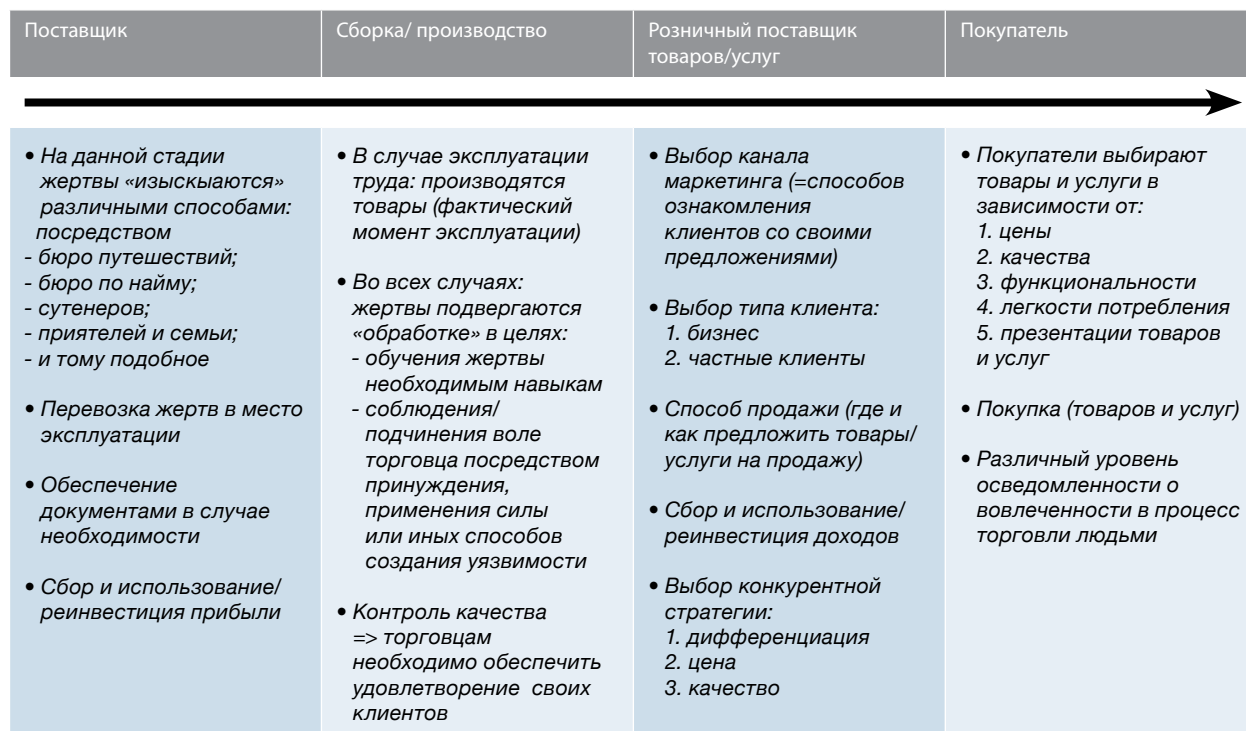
| Поставщик | Сборка/ производство | Розничный поставщик товаров/услуг | Покупатель |
|---|---|---|---|
| • На данной стадии жертвы «изыскыаются» различными способами: посредством<br>- бюро путешествий;<br>- бюро по найму;<br>- сутенеров;<br>- приятелей и семьи;<br>- и тому подобное<br><br>• Перевозка жертв в место эксплуатации<br><br>• Обеспечение документами в случае необходимости<br><br>• Сбор и использование/ реинвестиция прибыли | • В случае эксплуатации труда: производятся товары (фактический момент эксплуатации)<br><br>• Во всех случаях: жертвы подвергаются «обработке» в целях:<br>- обучения жертвы необходимым навыкам<br>- соблюдения/ подчинения воле торговца посредством принуждения, применения силы или иных способов создания уязвимости<br><br>• Контроль качества => торговцам необходимо обеспечить удовлетворение своих клиентов | • Выбор канала маркетинга (=способов ознакомления клиентов со своими предложениями)<br><br>• Выбор типа клиента:<br>1. бизнес<br>2. частные клиенты<br><br>• Способ продажи (где и как предложить товары/ услуги на продажу)<br><br>• Сбор и использование/ реинвестиция доходов<br><br>• Выбор конкурентной стратегии:<br>1. дифференциация<br>2. цена<br>3. качество | • Покупатели выбирают товары и услуги в зависимости от:<br>1. цены<br>2. качества<br>3. функциональности<br>4. легкости потребления<br>5. презентации товаров и услуг<br><br>• Покупка (товаров и услуг)<br><br>• Различный уровень осведомленности о вовлеченности в процесс торговли людьми |